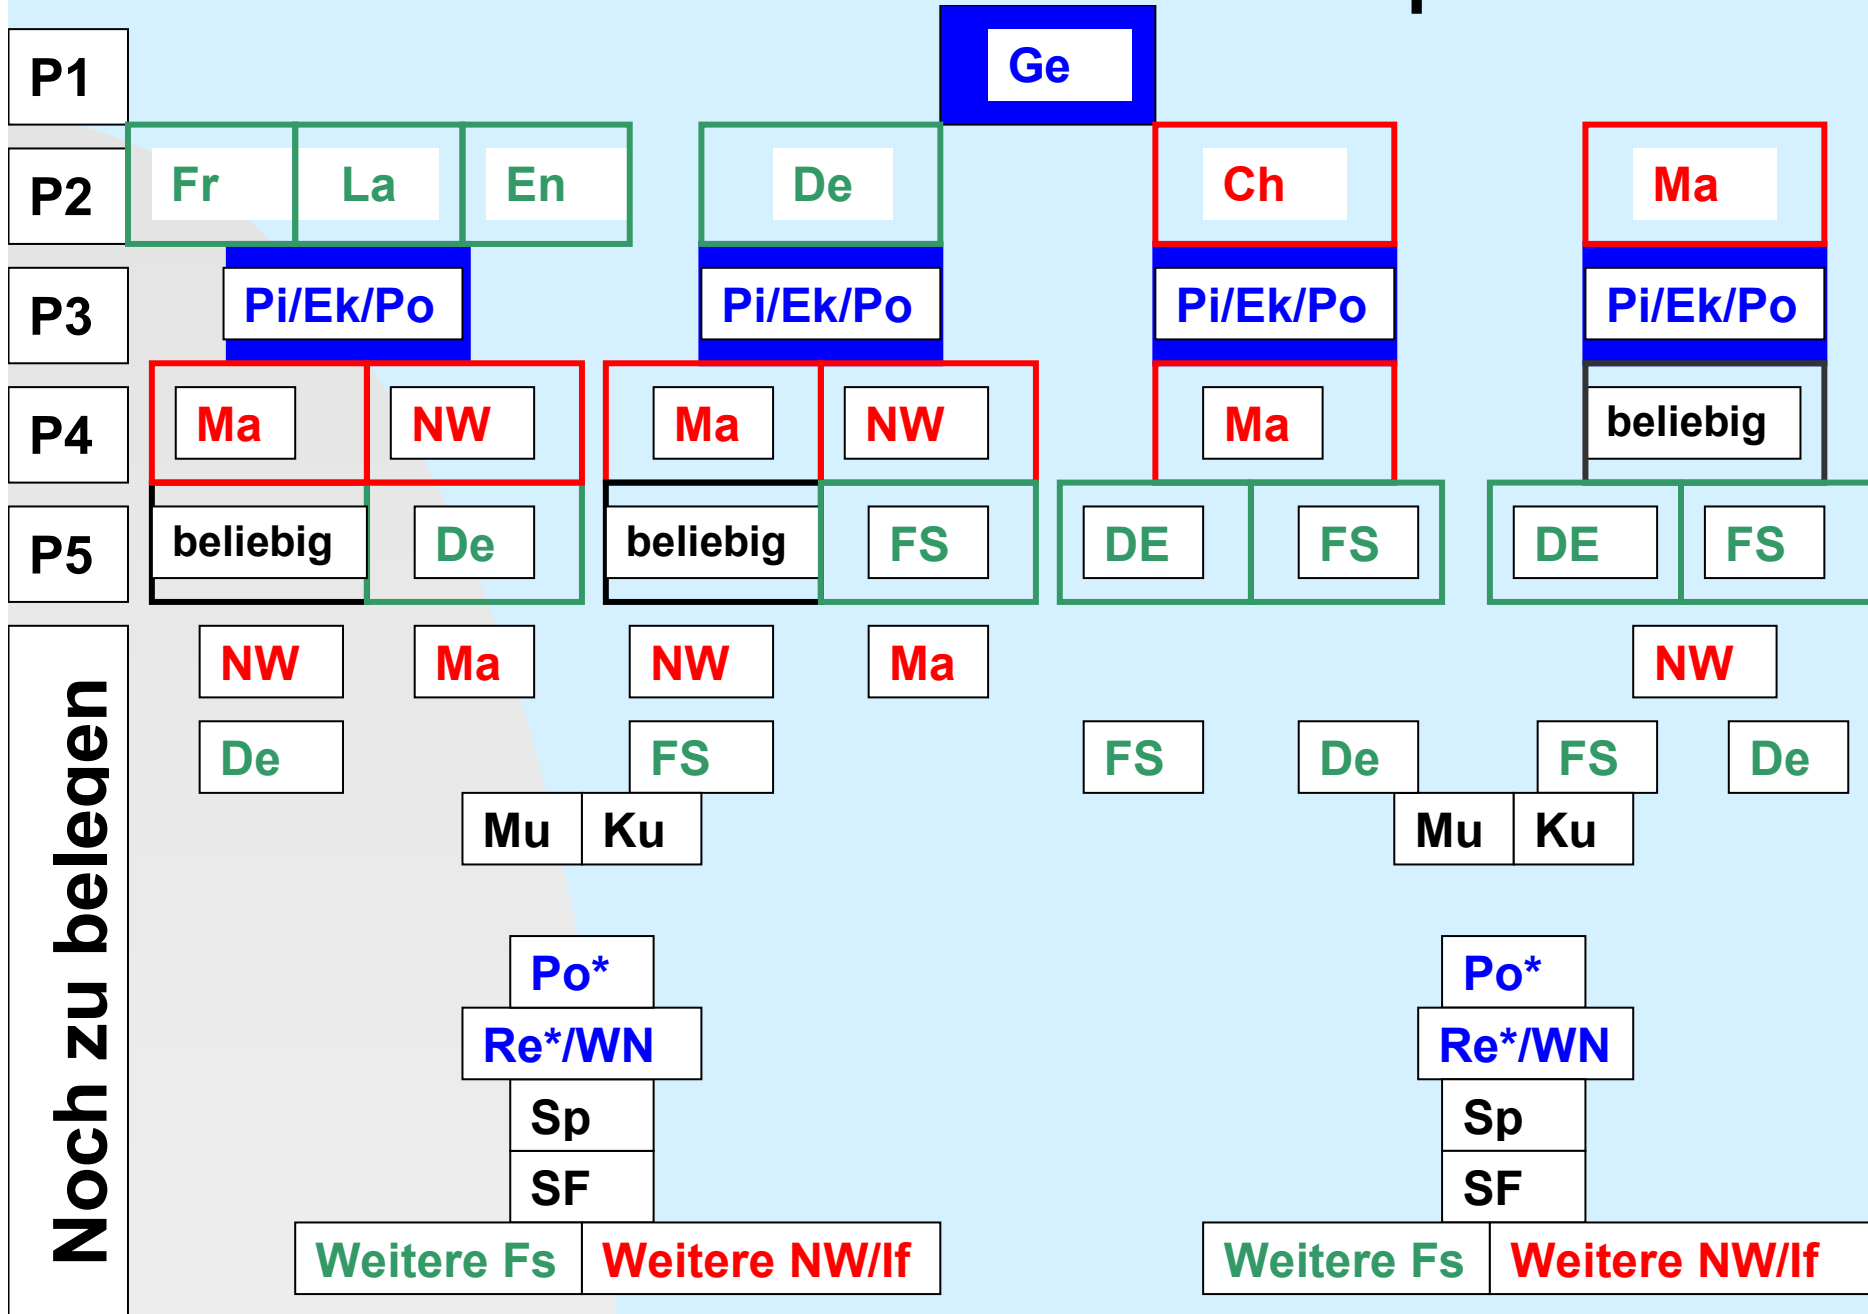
P1

Ge

P2

Fr La En

De

Ch

Ma

P3

Pi/Ek/Po

Pi/Ek/Po

Pi/Ek/Po

Pi/Ek/Po

P4

Ma NW

Ma NW

Ma

beliebig

P5

beliebig De

beliebig FS

DE FS

DE FS

Noch zu belegen

NW Ma NW Ma NW

De FS FS De FS De

Mu Ku Mu Ku

Po* Po*

Re*/WN Re*/WN

Sp Sp

SF SF

Weitere Fs Weitere NW/If

Weitere Fs Weitere NW/If